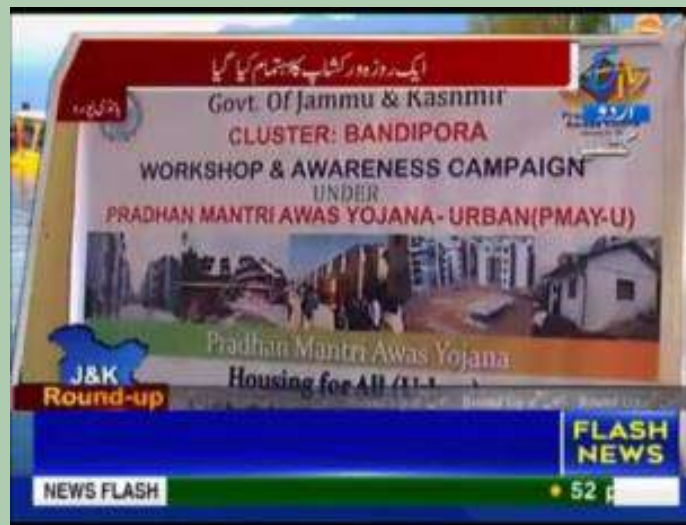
ایک روزہ ورکشاپ کا اہتمام کیا گیا

Govt. Of Jammu & Kashmir
CLUSTER: BANDIPORA
WORKSHOP & AWARENESS CAMPAIGN
UNDER
PRADHAN MANTRI AWAS YOJANA- URBAN(PMAY-U)

Pradhan Mantri Awas Yojana
Housing for All ([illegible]

ETV اردو

J&K Round-up

FLASH NEWS

NEWS FLASH

• 52 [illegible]